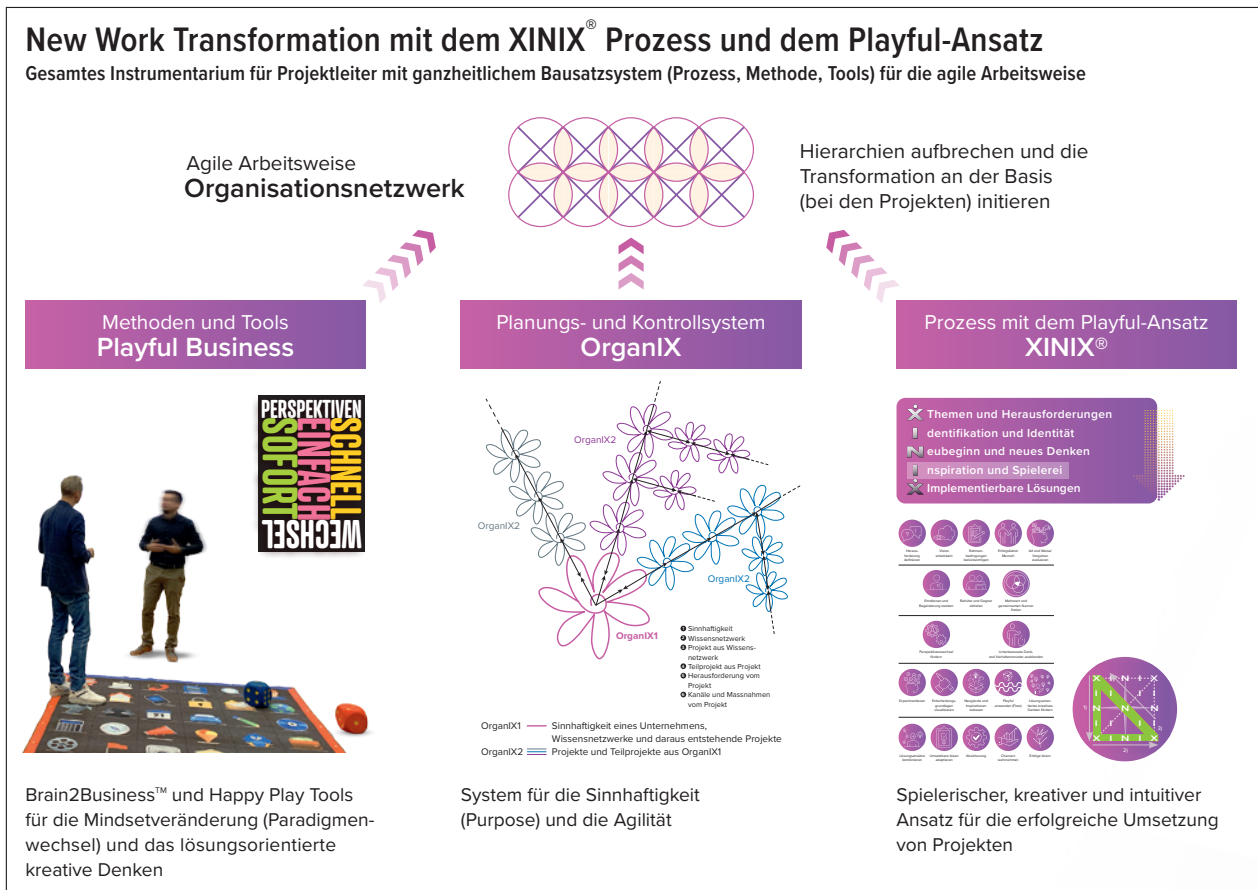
New Work Transformation mit dem XINIX® Prozess und dem Playful-Ansatz
Gesamtes Instrumentarium für Projektleiter mit ganzheitlichem Bausatzsystem (Prozess, Methode, Tools) für die agile Arbeitsweise

Agile Arbeitsweise
Organisationsnetzwerk

Hierarchien aufbrechen und die Transformation an der Basis (bei den Projekten) initieren

Methoden und Tools
Playful Business

Planungs- und Kontrollsystem
OrganIX

Prozess mit dem Playful-Ansatz
XINIX®

PERSPEKTIVEN
SOFORT
EINFACH
SCHNELL
WECHSEL

OrganIX2
OrganIX2
OrganIX2
OrganIX1

❶ Sinnhaftigkeit
❷ Wissensnetzwerk
❸ Projekt aus Wissensnetzwerk
❹ Teilprojekt aus Projekt
❺ Herausforderung vom Projekt
❻ Kanäle und Massnahmen vom Projekt

OrganIX1 Sinnhaftigkeit eines Unternehmens, Wissensnetzwerke und daraus entstehende Projekte
OrganIX2 Projekte und Teilprojekte aus OrganIX1

X Themen und Herausforderungen
I dentifikation und Identität
N eubeginn und neues Denken
I nspiration und Spielerei
X Implementierbare Lösungen

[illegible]

Brain2Business™ und Happy Play Tools für die Mindsetveränderung (Paradigmenwechsel) und das lösungsorientierte kreative Denken

System für die Sinnhaftigkeit (Purpose) und die Agilität

Spielerischer, kreativer und intuitiver Ansatz für die erfolgreiche Umsetzung von Projekten